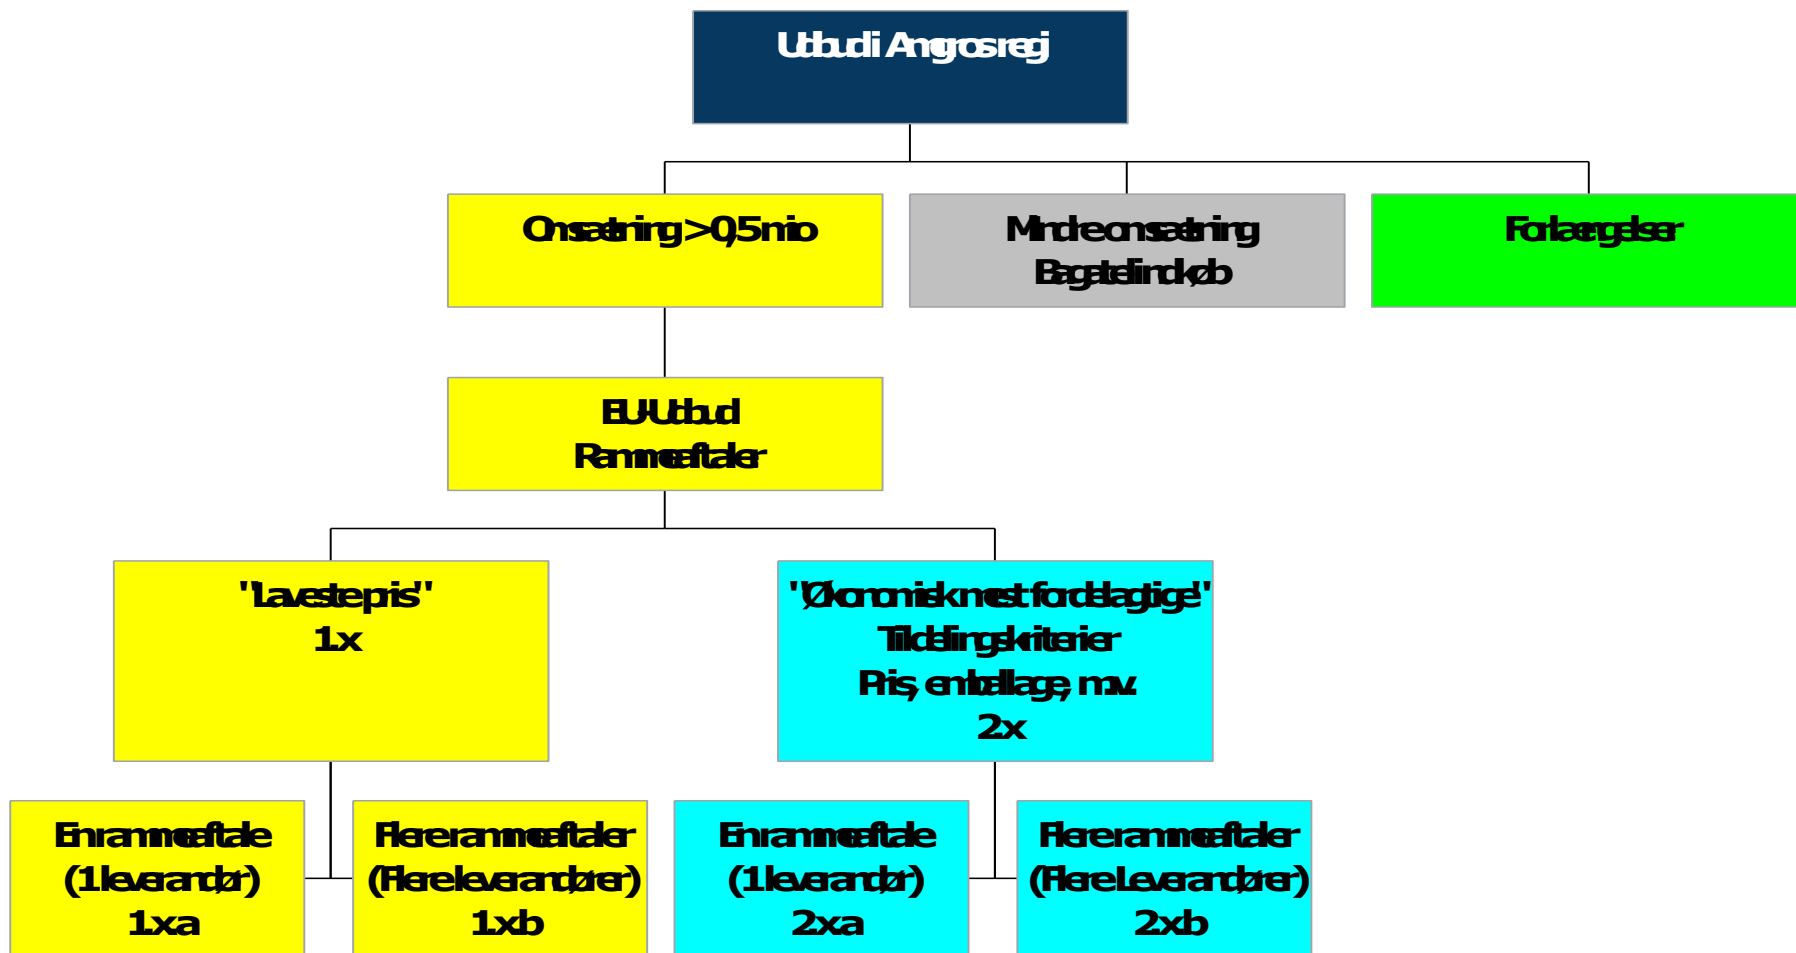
Udbud i Angrosregi

Omsætning > 0,5 mio

Mindre omsætning
Bagatelindkøb

Forlængelser

EU-Udbud
Rammeaftaler

"Laveste pris"
1x

"Økonomisk mest fordelagtige"
Tildelingskriterier
Pris, emballage, m.v.
2x

En rammeaftale
(1 leverandør)
1xa

Flere rammeaftaler
(Flere leverandører)
1xb

En rammeaftale
(1 leverandør)
2xa

Flere rammeaftaler
(Flere Leverandører)
2xb